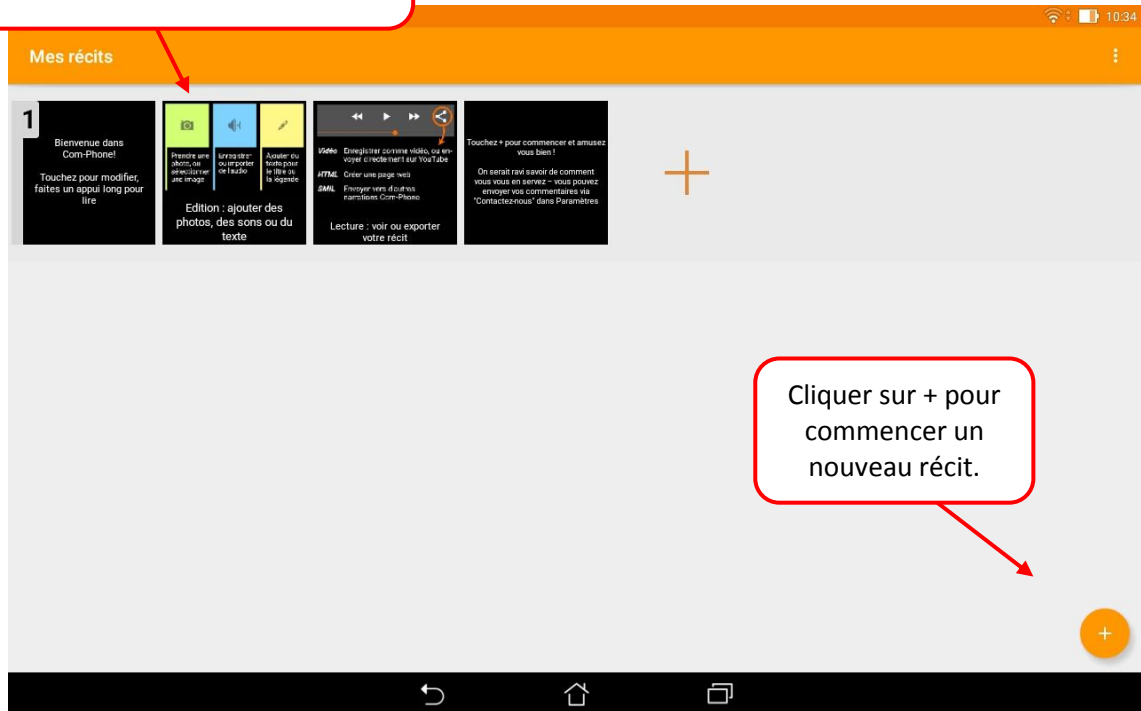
10:34

Mes récits

1

Bienvenue dans Com-Phone!

Touchez pour modifier, faites un appui long pour lire

Prendre une photo, ou sélectionner une image

Enregistrer ou importer de l'audio

Ajouter du texte pour le titre ou la légende

Edition : ajouter des photos, des sons ou du texte

Vidéo Enregistrer comme vidéo, ou envoyer directement sur YouTube

HTML Créer une page web

SMIL Envoyer vers d'autres narrations Com-Phone

Lecture : voir ou exporter votre récit

Touchez + pour commencer et amusez vous bien !

On serait ravi savoir de comment vous vous en servez – vous pouvez envoyer vos commentaires via "Contactez-nous" dans Paramètres

+

Cliquer sur + pour commencer un nouveau récit.

+